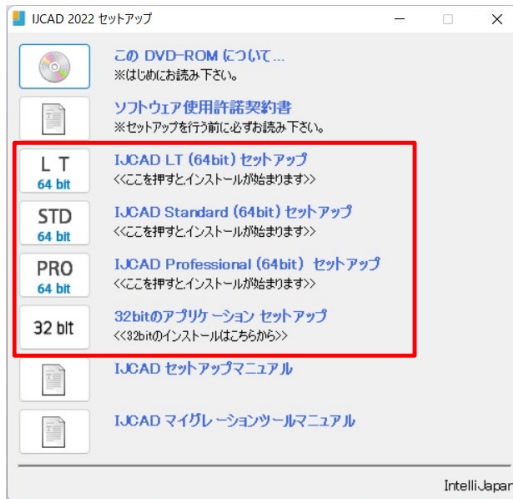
IJCAD 2022 セットアップ

この DVD-ROM について…
※はじめにお読み下さい。

ソフトウェア使用許諾契約書
※セットアップを行う前に必ずお読み下さい。

L T
64 bit
IJCAD LT (64bit) セットアップ
<<ここを押すとインストールが始まります>>

STD
64 bit
IJCAD Standard (64bit) セットアップ
<<ここを押すとインストールが始まります>>

PRO
64 bit
IJCAD Professional (64bit) セットアップ
<<ここを押すとインストールが始まります>>

32 bit
32bitのアプリケーション セットアップ
<<32bitのインストールはこちらから>>

IJCAD セットアップマニュアル

IJCAD マイグレーションツールマニュアル

IntelliJapan